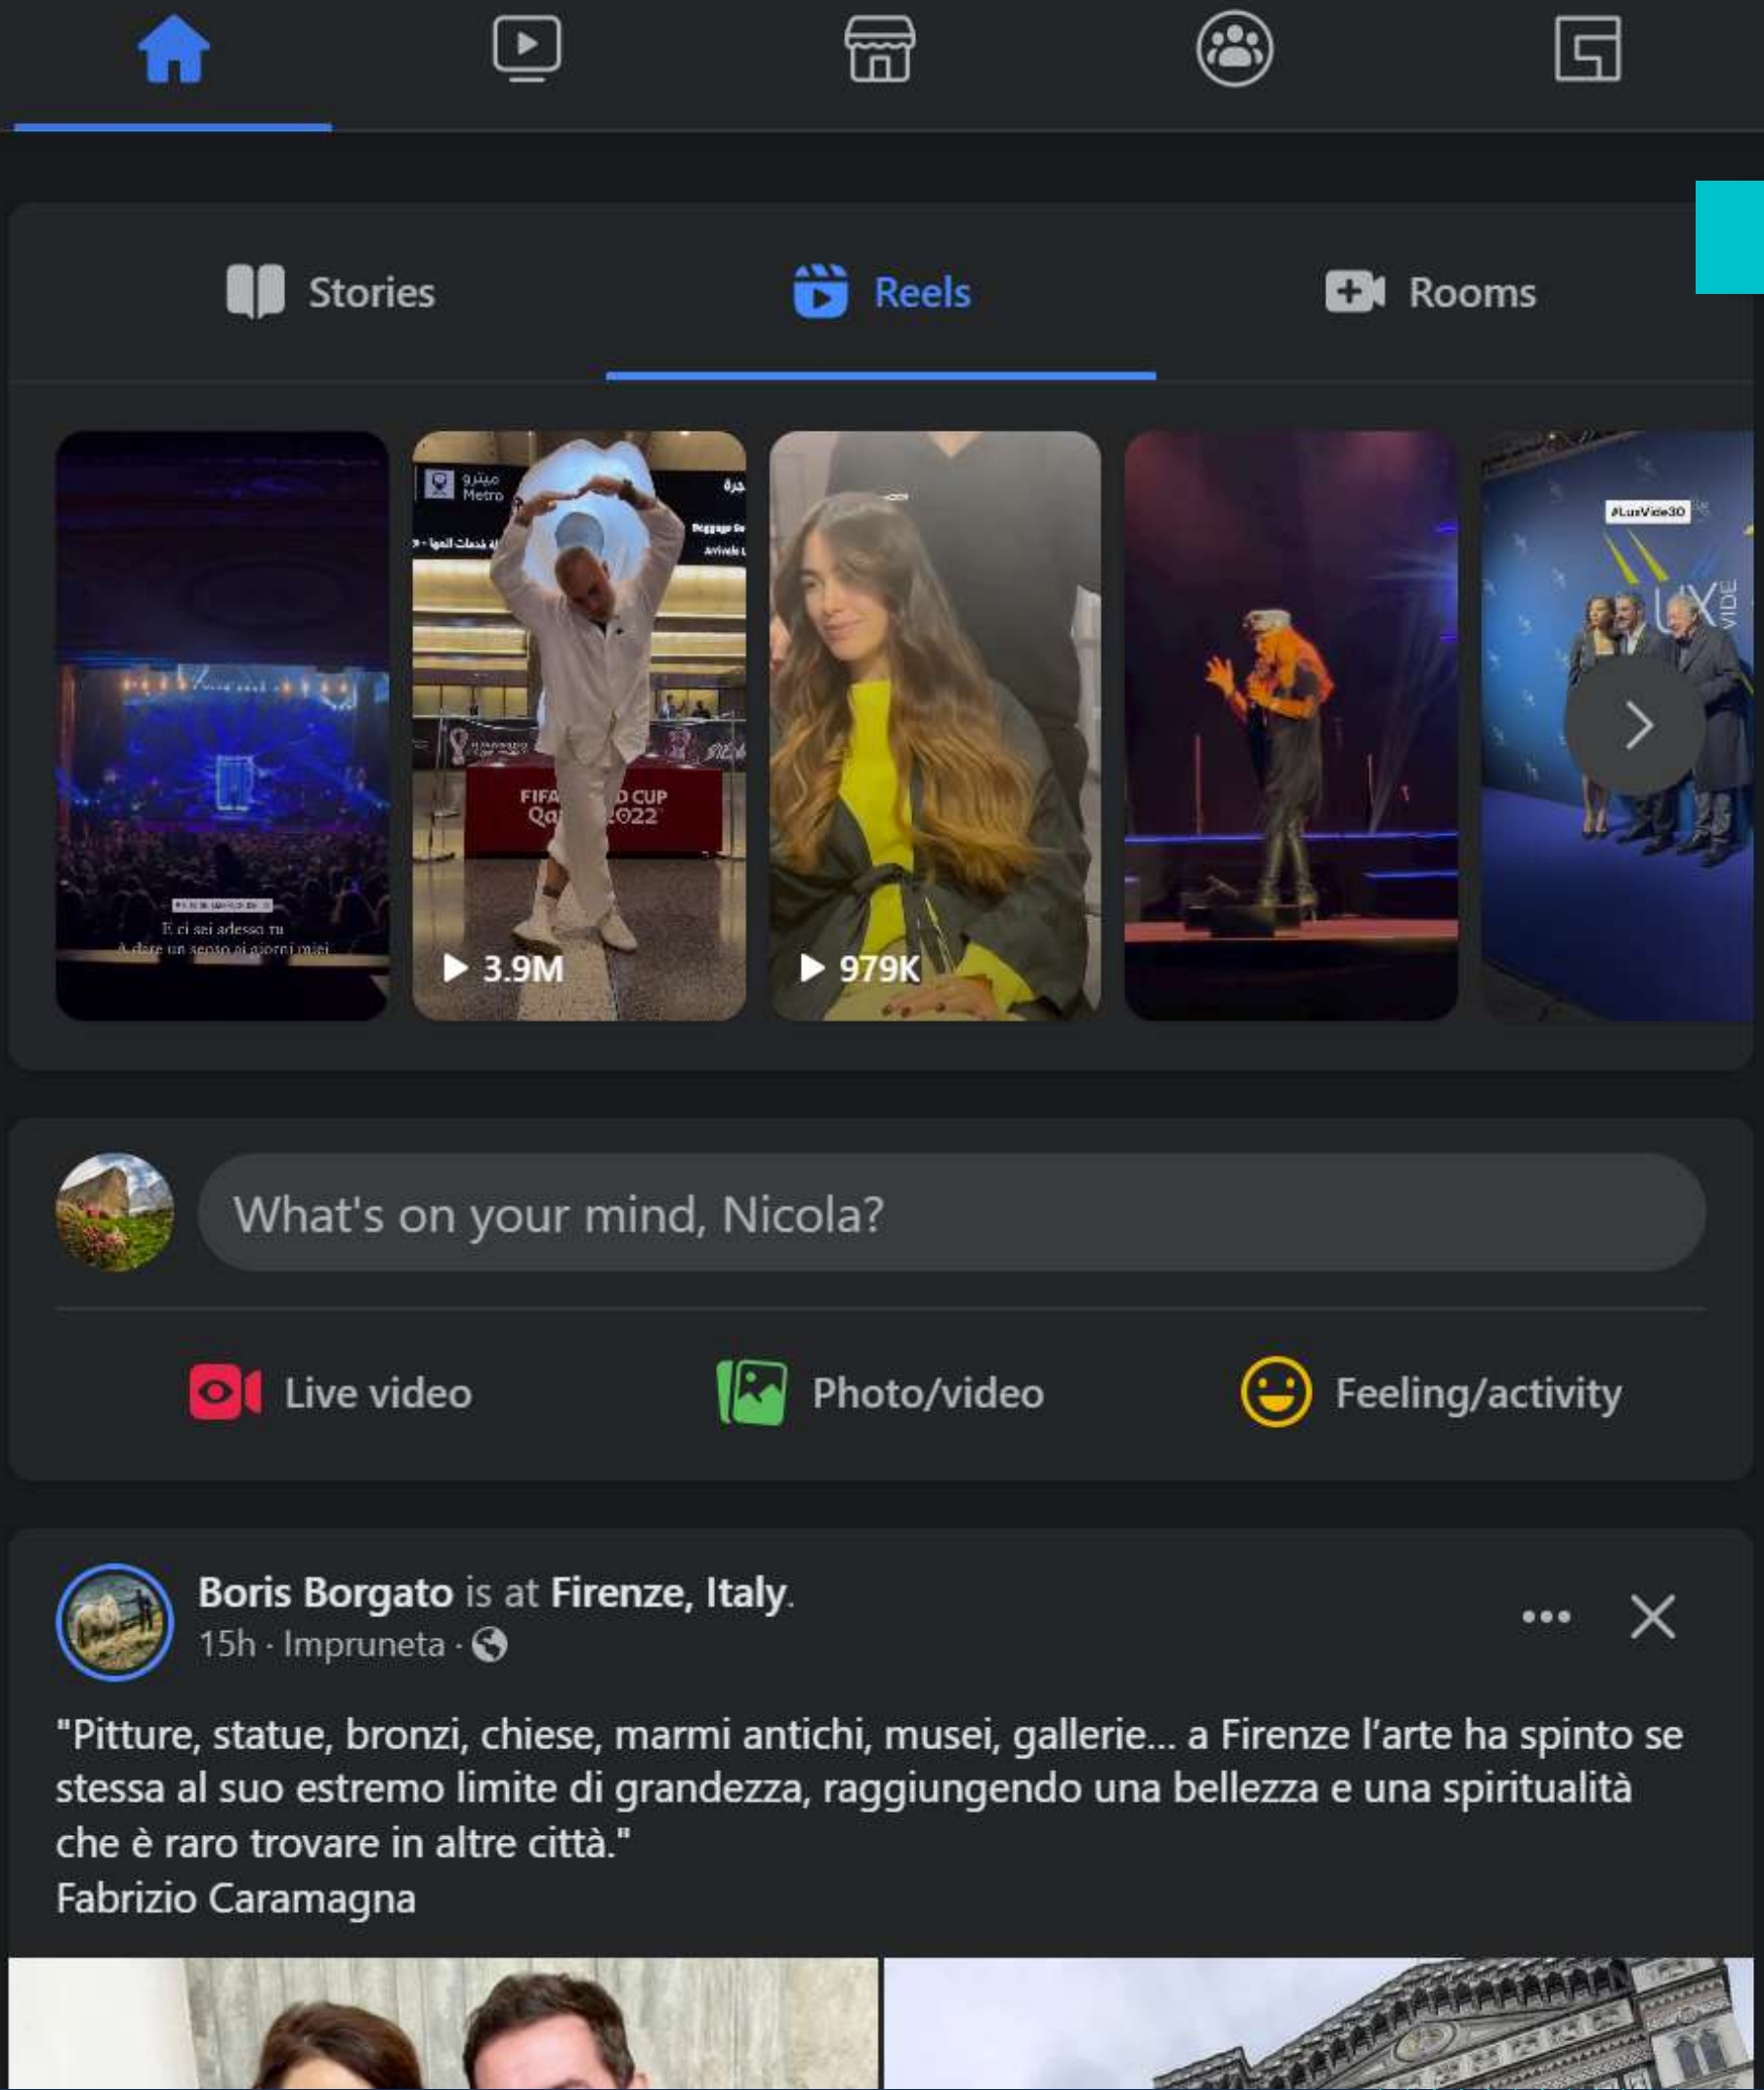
Stories
Reels
Rooms

E ci sei adesso tu
A dare un senso ai giorni miei

مترو
Metro
FIFA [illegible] CUP
Qa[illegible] 2022
▶ 3.9M

▶ 979K

#LuxVide30
LUX VIDE

What's on your mind, Nicola?

Live video
Photo/video
Feeling/activity

Boris Borgato is at Firenze, Italy.
15h · Impruneta ·

"Pitture, statue, bronzi, chiese, marmi antichi, musei, gallerie... a Firenze l'arte ha spinto se stessa al suo estremo limite di grandezza, raggiungendo una bellezza e una spiritualità che è raro trovare in altre città."
Fabrizio Caramagna